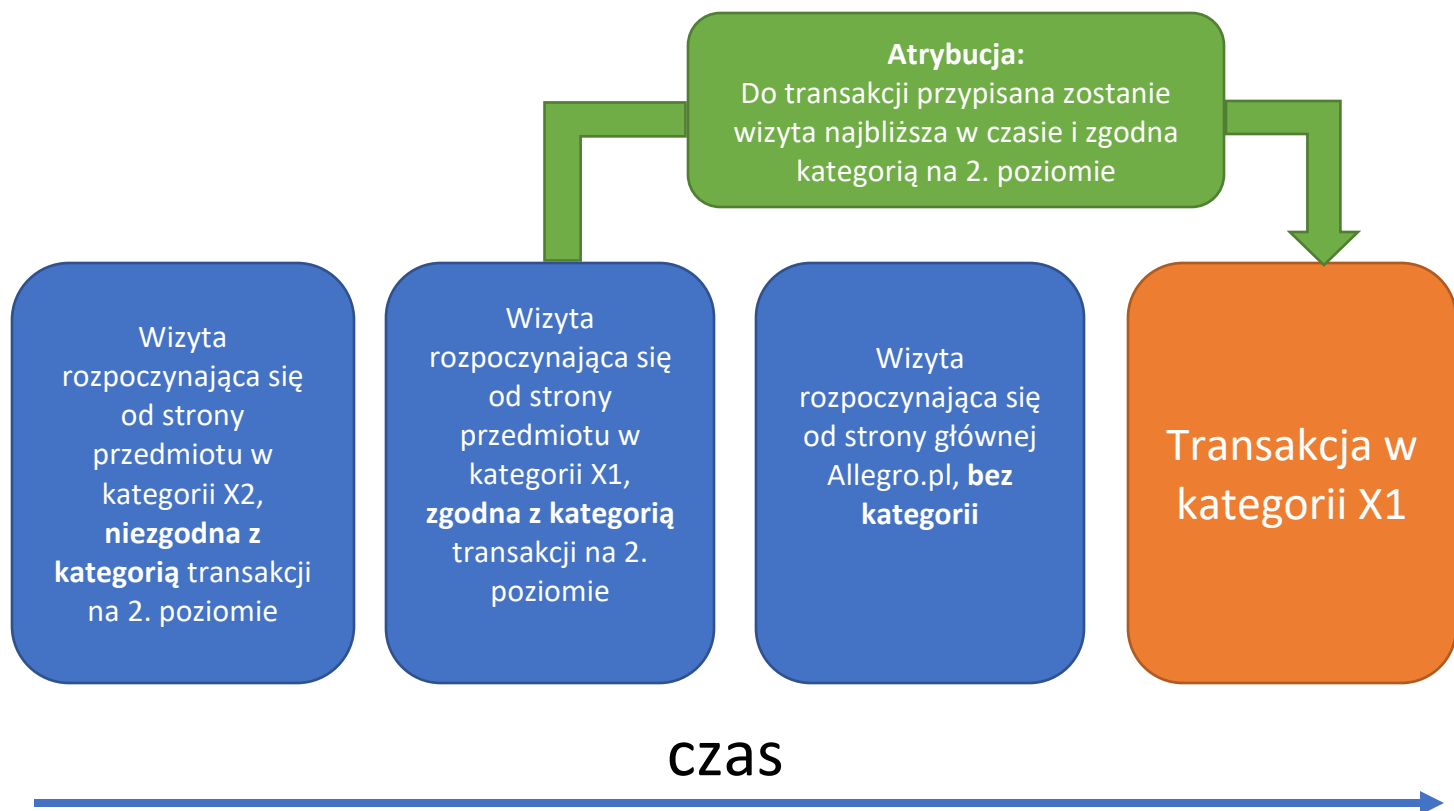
Atrybucja:
Do transakcji przypisana zostanie wizyta najbliższa w czasie i zgodna kategorią na 2. poziomie

Wizyta rozpoczynająca się od strony przedmiotu w kategorii X2, niezgodna z kategorią transakcji na 2. poziomie

Wizyta rozpoczynająca się od strony przedmiotu w kategorii X1, zgodna z kategorią transakcji na 2. poziomie

Wizyta rozpoczynająca się od strony głównej Allegro.pl, bez kategorii

Transakcja w kategorii X1

czas